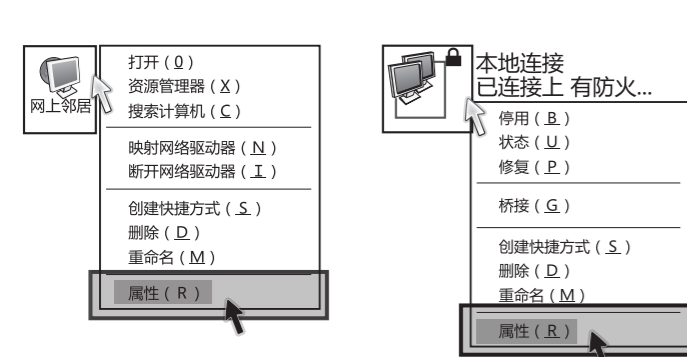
网上邻居

打开（O）
资源管理器（X）
搜索计算机（C）

映射网络驱动器（N）
断开网络驱动器（I）

创建快捷方式（S）
删除（D）
重命名（M）

属性（R）

本地连接
已连接上 有防火...

停用（B）
状态（U）
修复（P）

桥接（G）

创建快捷方式（S）
删除（D）
重命名（M）

属性（R）